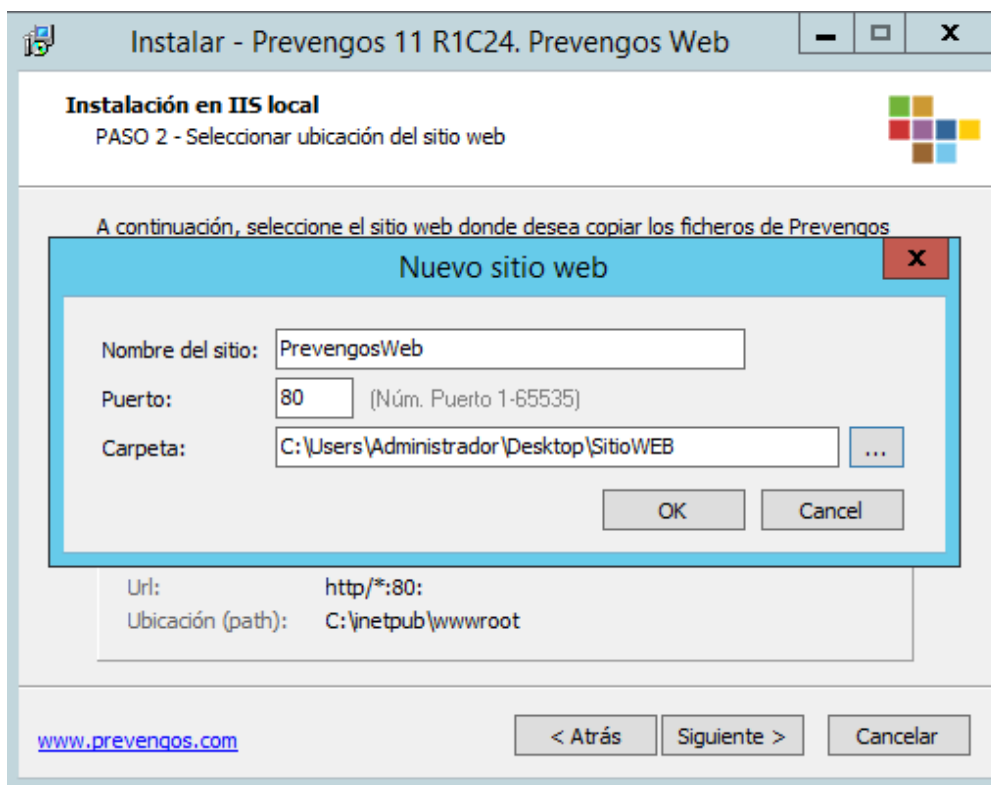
Instalar - Prevengos 11 R1C24. Prevengos Web

Instalación en IIS local
PASO 2 - Seleccionar ubicación del sitio web

A continuación, seleccione el sitio web donde desea copiar los ficheros de Prevengos

Nuevo sitio web

Nombre del sitio: PrevengosWeb
Puerto: 80 (Núm. Puerto 1-65535)
Carpeta: C:\Users\Administrador\Desktop\SitioWEB ...

OK Cancel

Url: http/*:80:
Ubicación (path): C:\inetpub\wwwroot

www.prevengos.com

< Atrás Siguiente > Cancelar